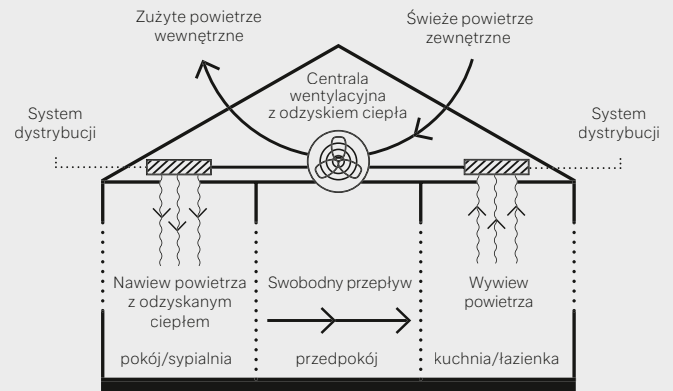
Zużyte powietrze wewnętrzne

Świeże powietrze zewnętrzne

Centrala wentylacyjna z odzyskiem ciepła

System dystrybucji

System dystrybucji

Nawiew powietrza z odzyskanym ciepłem

Swobodny przepływ

Wywiew powietrza

pokój/sypialnia

przedpokój

kuchnia/łazienka